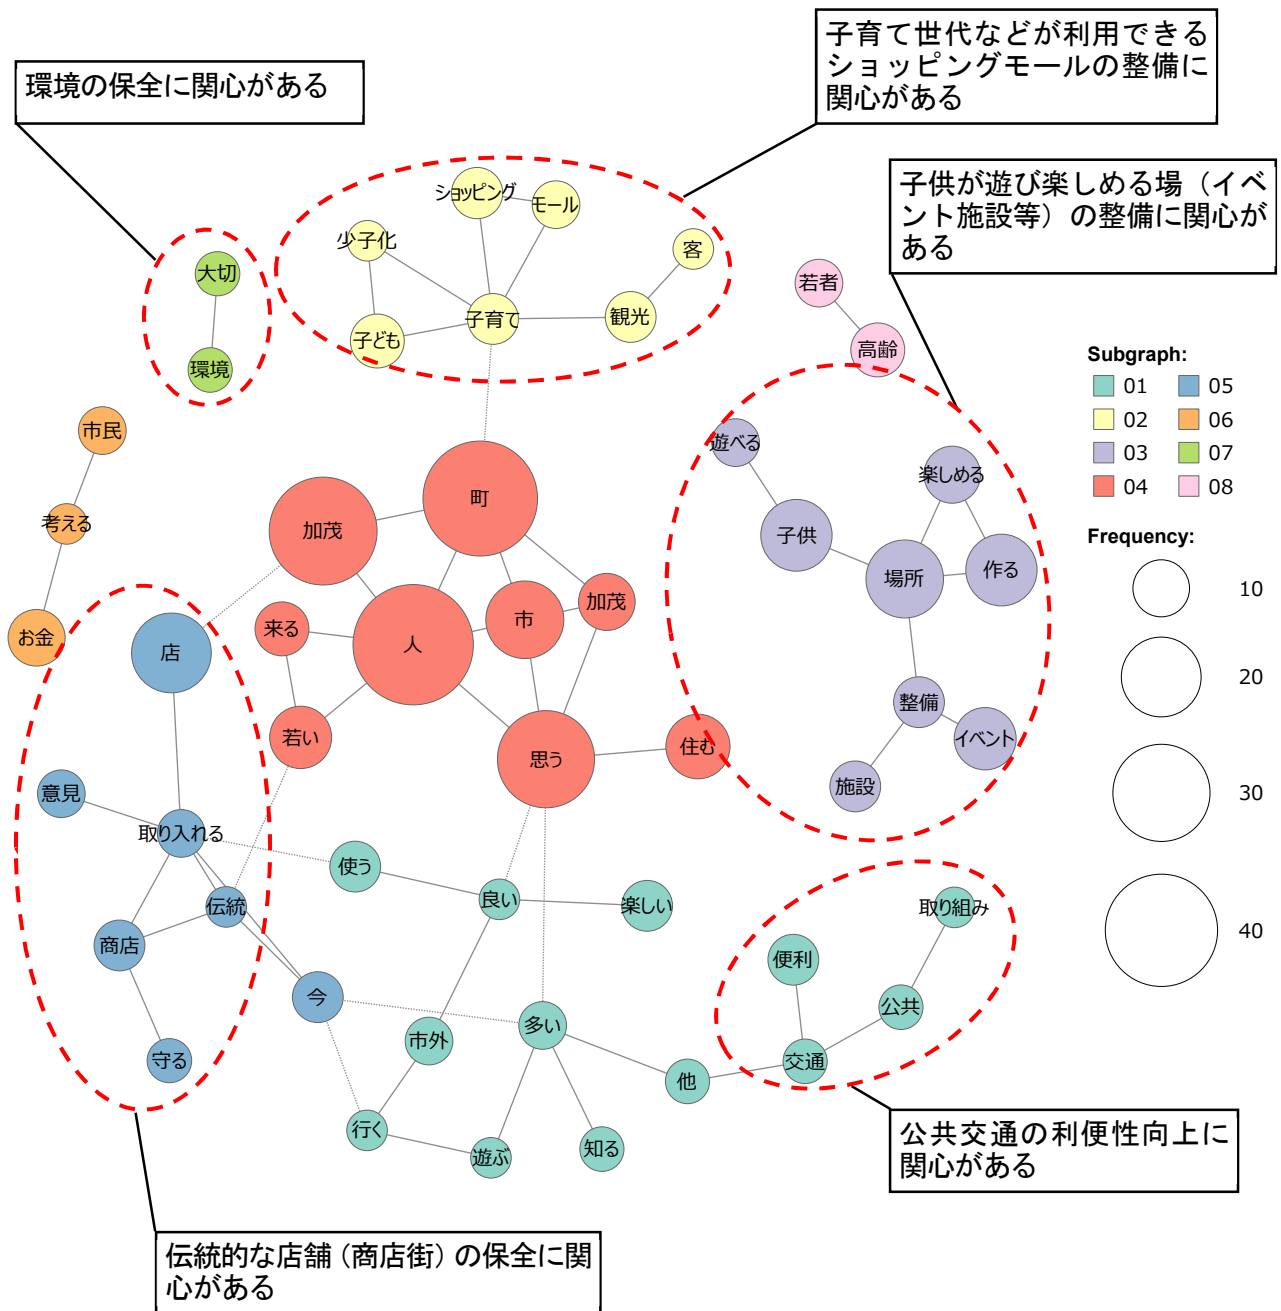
環境の保全に関心がある

子育て世代などが利用できるショッピングモールの整備に関心がある

子供が遊び楽しめる場（イベント施設等）の整備に関心がある

ショッピング
モール
少子化
客
大切
子育て
観光
子ども
環境
若者
高齢
市民
遊べる
楽しめる
考える
町
加茂
子供
作る
場所
加茂
市
来る
お金
店
人
整備
若い
イベント
思う
住む
施設
意見
取り入れる
使う
伝統
良い
楽しい
取り組み
商店
便利
公共
今
多い
市外
交通
他
守る
行く
遊ぶ
知る

Subgraph:
| | | | |
|---|---|---|---|
| 01 | | 05 | |
| 02 | | 06 | |
| 03 | | 07 | |
| 04 | | 08 | |

Frequency:
10
20
30
40

公共交通の利便性向上に関心がある

伝統的な店舗（商店街）の保全に関心がある